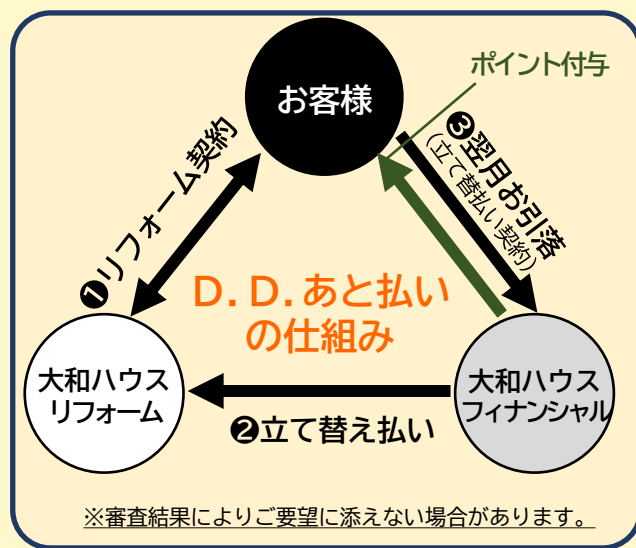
お客様

ポイント付与

❶リフォーム契約

❸翌月お引落
（立て替え払い契約）

D. D. あと払いの仕組み

大和ハウスリフォーム

大和ハウスフィナンシャル

❷立て替え払い

※審査結果によりご要望に添えない場合があります。